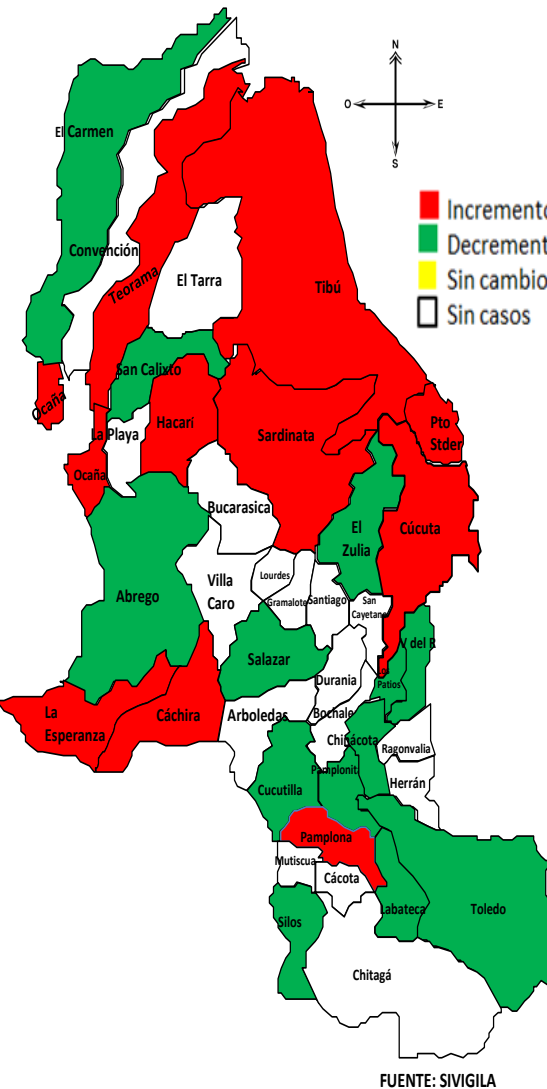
N
O
E
S

Incremento
Decrement
Sin cambio
Sin casos

El Carmen
Convención
Teorama
El Tarra
Tibú
Ocaña
San Calixto
La Playa
Hacarí
Sardinata
Pto Stder
Ocaña
Bucarasica
El Zulia
Cúcuta
Villa Caro
Lourdes
Gramalote
Santiago
San Cayetano
Abrego
Salazar
V del R
Durania
Patios
La Esperanza
Cáchira
Arboledas
Bochalema
Chinácota
Ragonvalia
Pamplonita
Herrán
Cucutilla
Pamplona
Mutiscua
Cácota
Silos
Labateca
Toledo
Chitagá

FUENTE: SIVIGILA